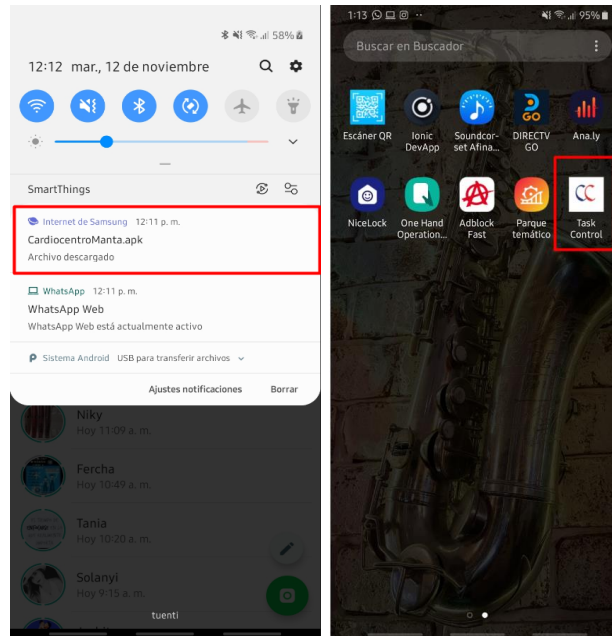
58%
12:12 mar., 12 de noviembre

SmartThings

Internet de Samsung 12:11 p. m.
CardiocentroManta.apk
Archivo descargado

WhatsApp 12:11 p. m.
WhatsApp Web
WhatsApp Web está actualmente activo

Sistema Android USB para transferir archivos

Ajustes notificaciones Borrar

Niky
Hoy 11:09 a. m.
Fercha
Hoy 10:49 a. m.
Tania
Hoy 10:20 a. m.
Solanyi
Hoy 9:15 a. m.
tuenti

1:13 95%
Buscar en Buscador
Escáner QR
Ionic DevApp
Soundcor-set Afina...
DIRECTV GO
Ana.ly
NiceLock
One Hand Operation...
Adblock Fast
Parque temático
Task Control